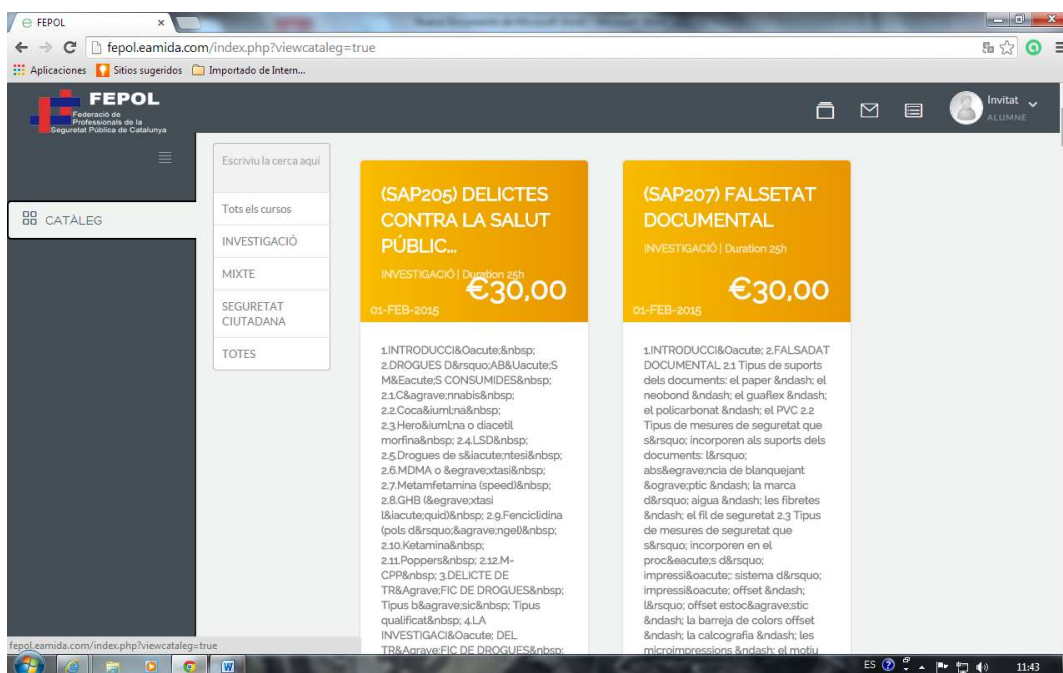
FEPOL ×

fepol.eamida.com/index.php?viewcataleg=true

Aplicaciones Sitios sugeridos Importado de Intern...

FEPOL
Federació de Professionals de la Seguretat Pública de Catalunya

Invitat
ALUMNE

CATÀLEG

Escriviu la cerca aquí

Tots els cursos
INVESTIGACIÓ
MIXTE
SEGURETAT CIUTADANA
TOTES

(SAP205) DELICTES CONTRA LA SALUT PÚBLIC...
INVESTIGACIÓ | Duration 25h
€30,00
01-FEB-2015

1.INTRODUCCI&Oacute;&nbsp; 2.DROGUES D&rsquo;AB&Uacute;S M&Eacute;S CONSUMIDES&nbsp; 2.1.C&agrave;nnabis&nbsp; 2.2.Coca&iuml;na&nbsp; 2.3.Hero&iuml;na o diacetil morfina&nbsp; 2.4.LSD&nbsp; 2.5.Drogues de s&iacute;ntesi&nbsp; 2.6.MDMA o &egrave;xtasi&nbsp; 2.7.Metamfetamina (speed)&nbsp; 2.8.GHB (&egrave;xtasi l&iacute;quid)&nbsp; 2.9.Fenciclidina (pols d&rsquo;&agrave;ngel)&nbsp; 2.10.Ketamina&nbsp; 2.11.Poppers&nbsp; 2.12.M-CPP&nbsp; 3.DELICTE DE TR&Agrave;FIC DE DROGUES&nbsp; Tipus b&agrave;sic&nbsp; Tipus qualificat&nbsp; 4.LA INVESTIGACI&Oacute; DEL TR&Agrave;FIC DE DROGUES&nbsp;

(SAP207) FALSETAT DOCUMENTAL
INVESTIGACIÓ | Duration 25h
€30,00
01-FEB-2015

1.INTRODUCCI&Oacute; 2.FALSADAT DOCUMENTAL 2.1 Tipus de suports dels documents: el paper &ndash; el neobond &ndash; el guaflex &ndash; el policarbonat &ndash; el PVC 2.2 Tipus de mesures de seguretat que s&rsquo; incorporen als suports dels documents: l&rsquo; abs&egrave;ncia de blanquejant &ograve;ptic &ndash; la marca d&rsquo; aigua &ndash; les fibretes &ndash; el fil de seguretat 2.3 Tipus de mesures de seguretat que s&rsquo; incorporen en el proc&eacute;s d&rsquo; impressi&oacute;: sistema d&rsquo; impressi&oacute; offset &ndash; l&rsquo; offset estoc&agrave;stic &ndash; la barreja de colors offset &ndash; la calcografia &ndash; les microimpressions &ndash; el motiu

fepol.eamida.com/index.php?viewcataleg=true

ES 11:43